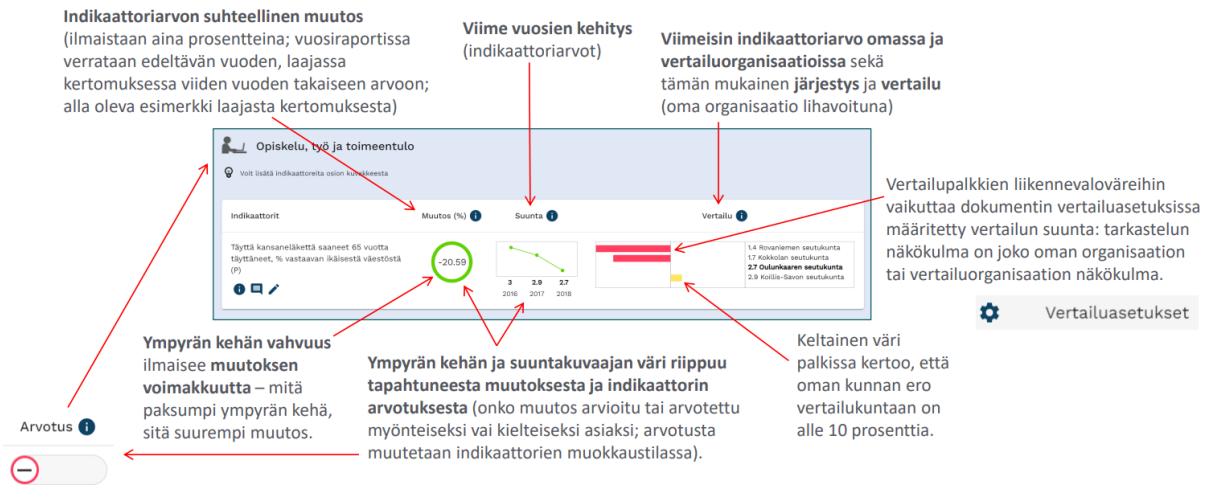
**Indikaattoriarvon suhteellinen muutos** (ilmaistaan aina prosentteina; vuosiraportissa verrataan edeltävän vuoden, laajassa kertomuksessa viiden vuoden takaiseen arvoon; alla oleva esimerkki laajasta kertomuksesta)

**Viime vuosien kehitys** (indikaattoriarvot)

**Viimeisin indikaattoriarvo omassa ja vertailuorganisaatioissa** sekä tämän mukainen **järjestys** ja **vertailu** (oma organisaatio lihavoituna)

Opiskelu, työ ja toimeentulo

Voit lisätä indikaattoreita osion kuvakkeesta

Indikaattorit

Muutos (%)

Suunta

Vertailu

Täyttä kansaneläkettä saaneet 65 vuotta täyttäneet, % vastaavan ikäisestä väestöstä (P)

-20.59

3 2016

2.9 2017

2.7 2018

1.4 Rovaniemen seutukunta
1.7 Kokkolan seutukunta
2.7 Oulunkaaren seutukunta
2.9 Koillis-Savon seutukunta

Vertailupalkkien liikennevaloväreihin vaikuttaa dokumentin vertailuasetuksissa määritetty vertailun suunta: tarkastelun näkökulma on joko oman organisaation tai vertailuorganisaation näkökulma.

Vertailuasetukset

**Ympyrän kehän vahvuus** ilmaisee **muutoksen voimakkuutta** – mitä paksumpi ympyrän kehä, sitä suurempi muutos.

**Ympyrän kehän ja suuntakuvaajan väri riippuu tapahtuneesta muutoksesta ja indikaattorin arvotuksesta** (onko muutos arvioitu tai arvotettu myönteiseksi vai kielteiseksi asiaksi; arvotusta muutetaan indikaattorien muokkaustilassa).

Keltainen väri palkissa kertoo, että oman kunnan ero vertailukuntaan on alle 10 prosenttia.

Arvotus